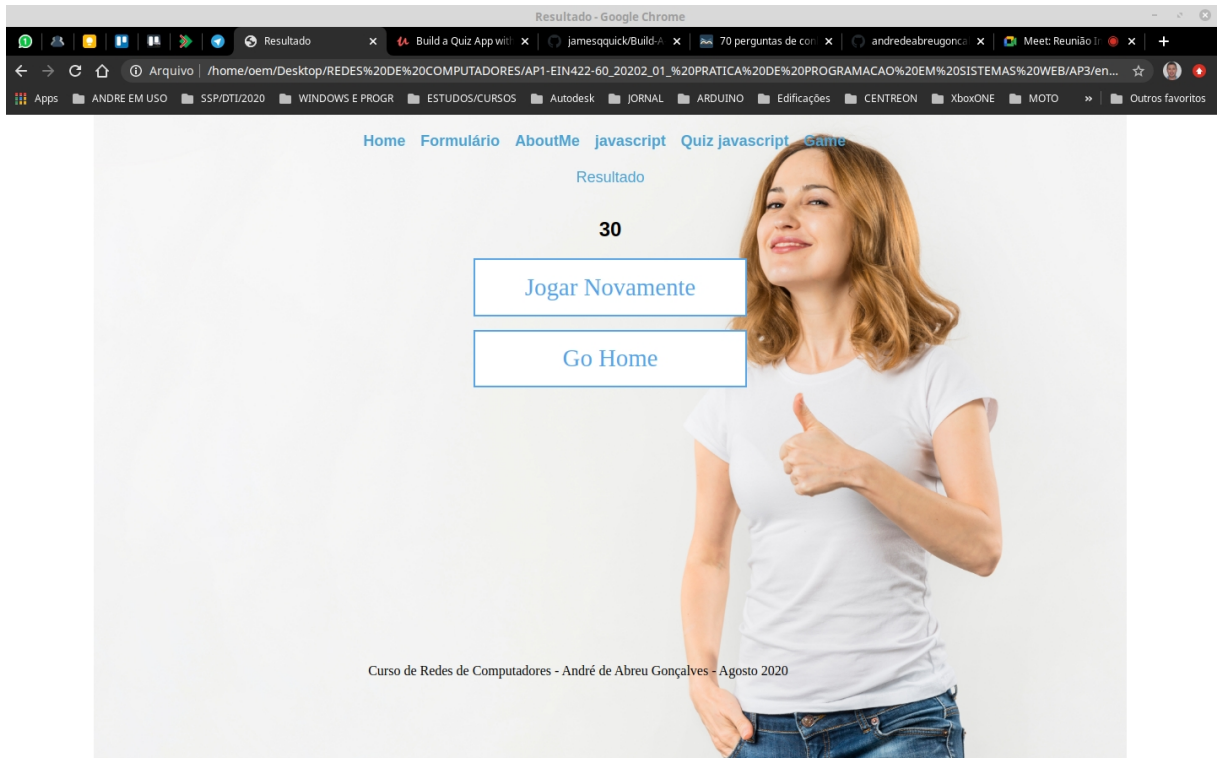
Resultado - Google Chrome

Resultado ×
Build a Quiz App witl ×
jamesqquick/Build-A ×
70 perguntas de con ×
andredeabreugonca ×
Meet: Reunião Ir ×
+

Arquivo | /home/oem/Desktop/REDES%20DE%20COMPUTADORES/AP1-EIN422-60_20202_01_%20PRATICA%20DE%20PROGRAMACAO%20EM%20SISTEMAS%20WEB/AP3/en...

Apps ANDRE EM USO SSP/DTI/2020 WINDOWS E PROGR ESTUDOS/CURSOS Autodesk JORNAL ARDUINO Edificações CENTREON XboxONE MOTO » Outros favoritos

Home Formulário AboutMe javascript Quiz javascript Game

Resultado

30

Jogar Novamente

Go Home

Curso de Redes de Computadores - André de Abreu Gonçalves - Agosto 2020